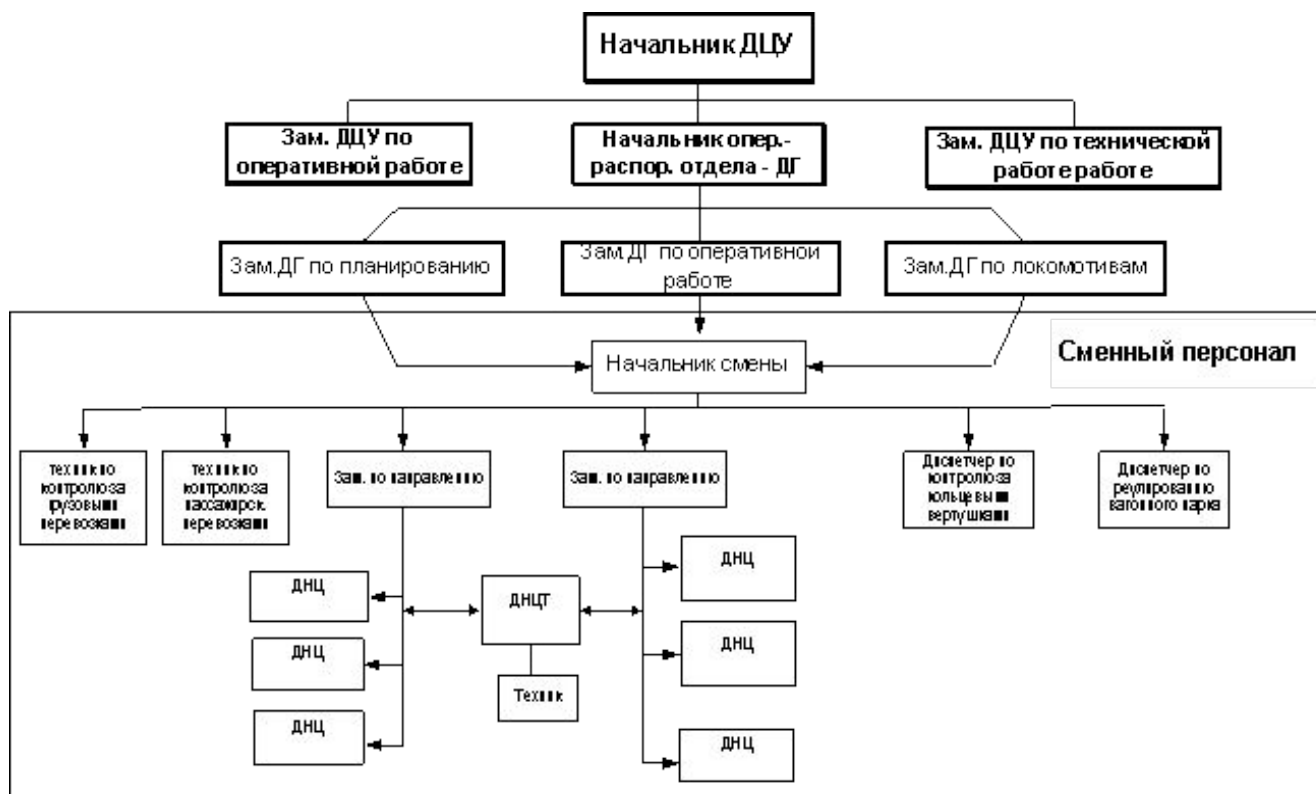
Начальник ДЦУ

Зам. ДЦУ по оперативной работе

Начальник опер.-распор. отдела - ДГ

Зам. ДЦУ по технической работе работе

Зам.ДГ по планированию

Зам.ДГ по оперативной работе

Зам.ДГ по локомотивам

Начальник смены

Сменный персонал

техник по контролю за грузовыми перевозками

техник по контролю за пассажирск. перевозками

Зам. по направлению

Зам. по направлению

Диспетчер по контролю за кольцевыми вертушками

Диспетчер по регулированию вагонного парка

ДНЦ

ДНЦ

ДНЦ

ДНЦТ

Техник

ДНЦ

ДНЦ

ДНЦ